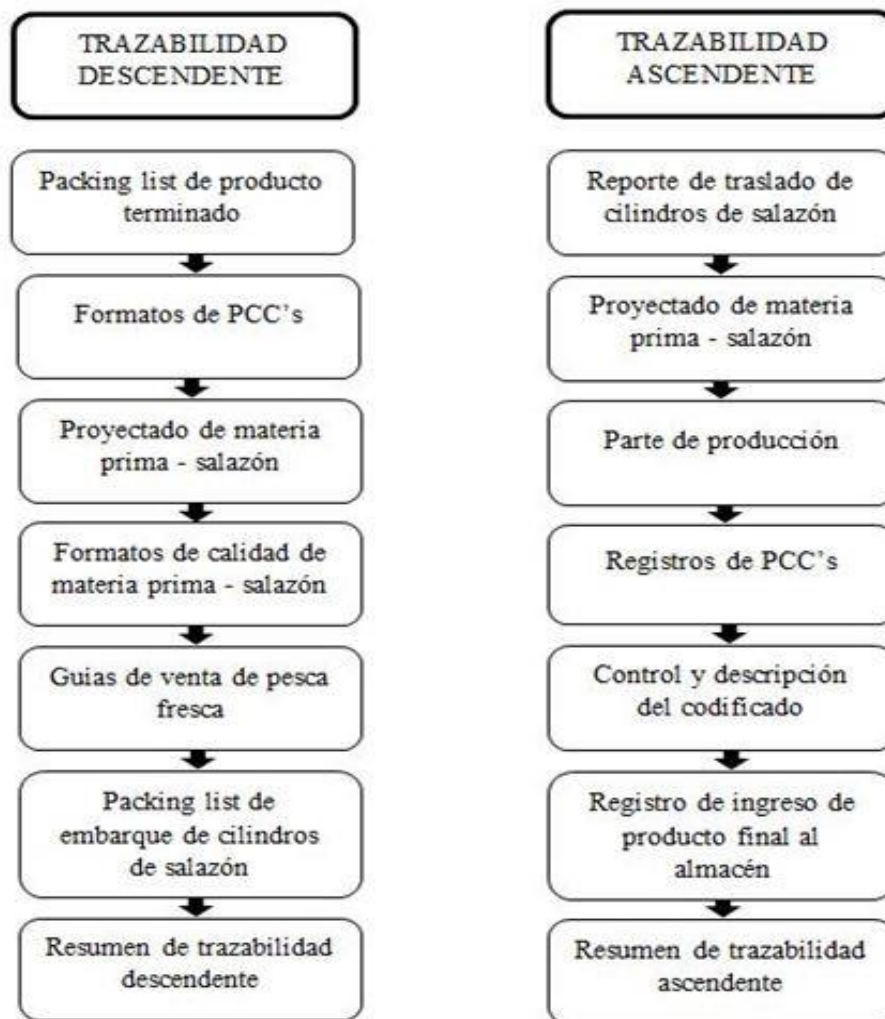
TRAZABILIDAD DESCENDENTE

Packing list de producto terminado

Formatos de PCC's

Proyectado de materia prima - salazón

Formatos de calidad de materia prima - salazón

Guias de venta de pesca fresca

Packing list de embarque de cilindros de salazón

Resumen de trazabilidad descendente

TRAZABILIDAD ASCENDENTE

Reporte de traslado de cilindros de salazón

Proyectado de materia prima - salazón

Parte de producción

Registros de PCC's

Control y descripción del codificado

Registro de ingreso de producto final al almacén

Resumen de trazabilidad ascendente